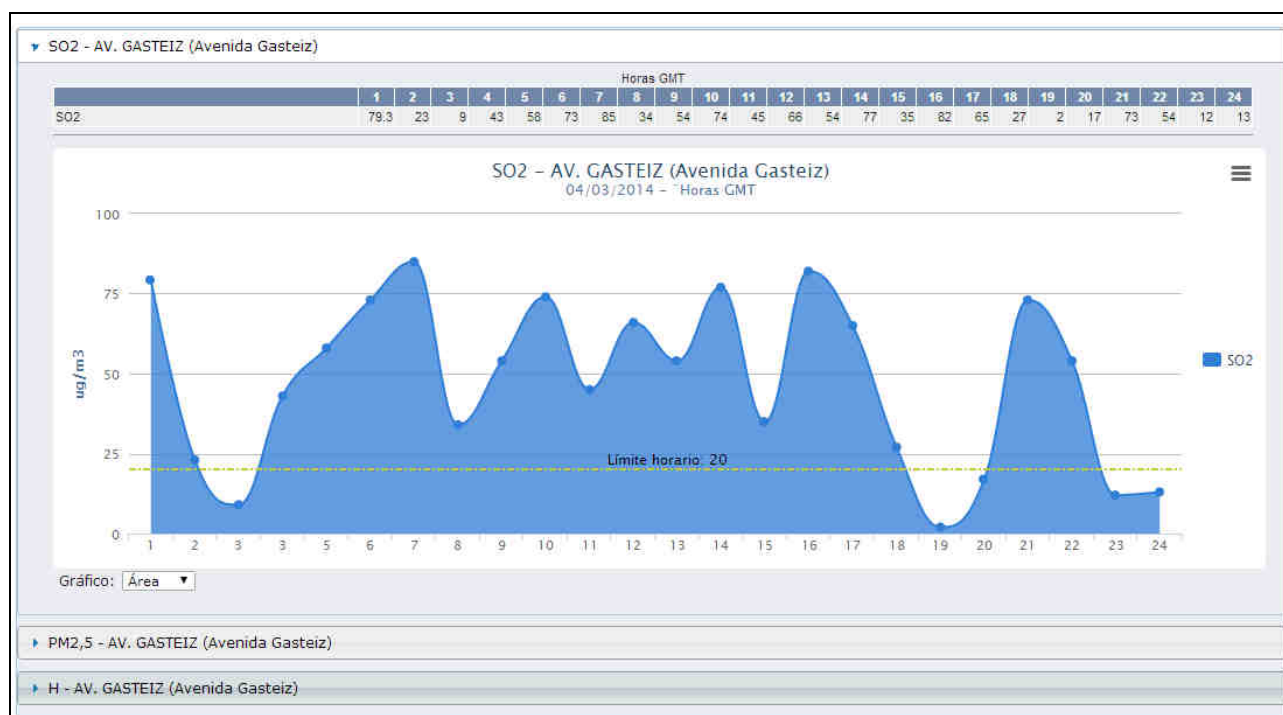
SO2 - AV. GASTEIZ (Avenida Gasteiz)

Horas GMT

| | 1 | 2 | 3 | 4 | 5 | 6 | 7 | 8 | 9 | 10 | 11 | 12 | 13 | 14 | 15 | 16 | 17 | 18 | 19 | 20 | 21 | 22 | 23 | 24 |
|---|---|---|---|---|---|---|---|---|---|---|---|---|---|---|---|---|---|---|---|---|---|---|---|---|
| SO2 | 79.3 | 23 | 9 | 43 | 58 | 73 | 85 | 34 | 54 | 74 | 45 | 66 | 54 | 77 | 35 | 82 | 65 | 27 | 2 | 17 | 73 | 54 | 12 | 13 |

SO2 - AV. GASTEIZ (Avenida Gasteiz)
04/03/2014 - ¨Horas GMT

100
75
50
25
0
ug/m3

Límite horario: 20

1 2 3 3 5 6 7 8 9 10 11 12 13 14 15 16 17 18 19 20 21 22 23 24

SO2

Gráfico: Área

PM2,5 - AV. GASTEIZ (Avenida Gasteiz)

H - AV. GASTEIZ (Avenida Gasteiz)